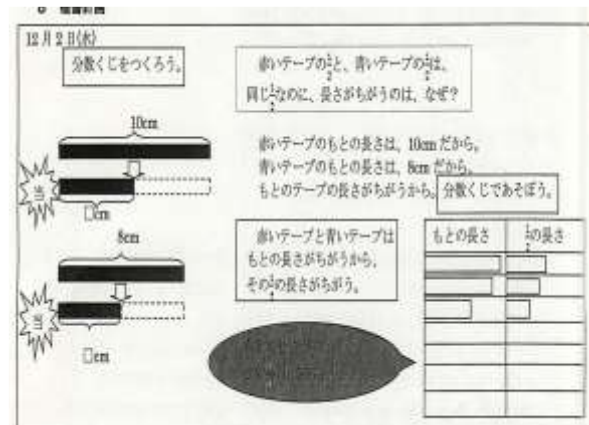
6 板書計画

12月2日(水)

分数くじをつくろう。

赤いテープの$\frac{1}{2}$と、青いテープの$\frac{1}{2}$は、同じ$\frac{1}{2}$なのに、長さがちがうのは、なぜ?

10cm

当

□cm

赤いテープのもとの長さは、10cmだから。
青いテープのもとの長さは、8cmだから。
もとのテープの長さがちがうから。

分数くじであそぼう。

8cm

当

□cm

赤いテープと青いテープはもとの長さがちがうから、その$\frac{1}{2}$の長さがちがう。

| もとの長さ | $\frac{1}{2}$の長さ |
|---|---|
| | |
| | |
| | |
| | |
| | |
| | |

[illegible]